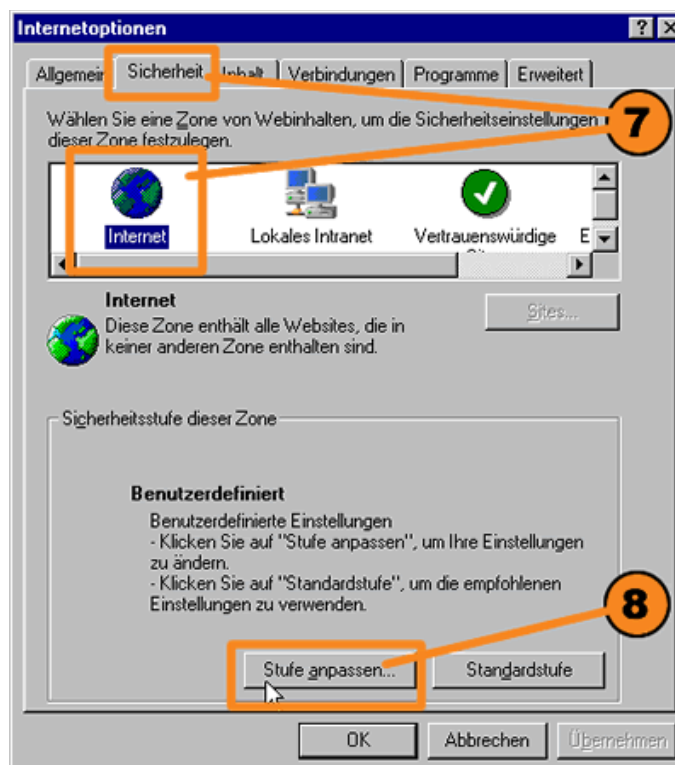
Internetoptionen

? X

Allgemein | Sicherheit | Inhalt | Verbindungen | Programme | Erweitert

Wählen Sie eine Zone von Webinhalten, um die Sicherheitseinstellungen dieser Zone festzulegen.

7

Internet

Lokales Intranet

Vertrauenswürdige

E

Internet

Diese Zone enthält alle Websites, die in keiner anderen Zone enthalten sind.

Sites...

Sicherheitsstufe dieser Zone

Benutzerdefiniert

Benutzerdefinierte Einstellungen
- Klicken Sie auf "Stufe anpassen", um Ihre Einstellungen zu ändern.
- Klicken Sie auf "Standardstufe", um die empfohlenen Einstellungen zu verwenden.

8

Stufe anpassen...

Standardstufe

OK

Abbrechen

Übernehmen